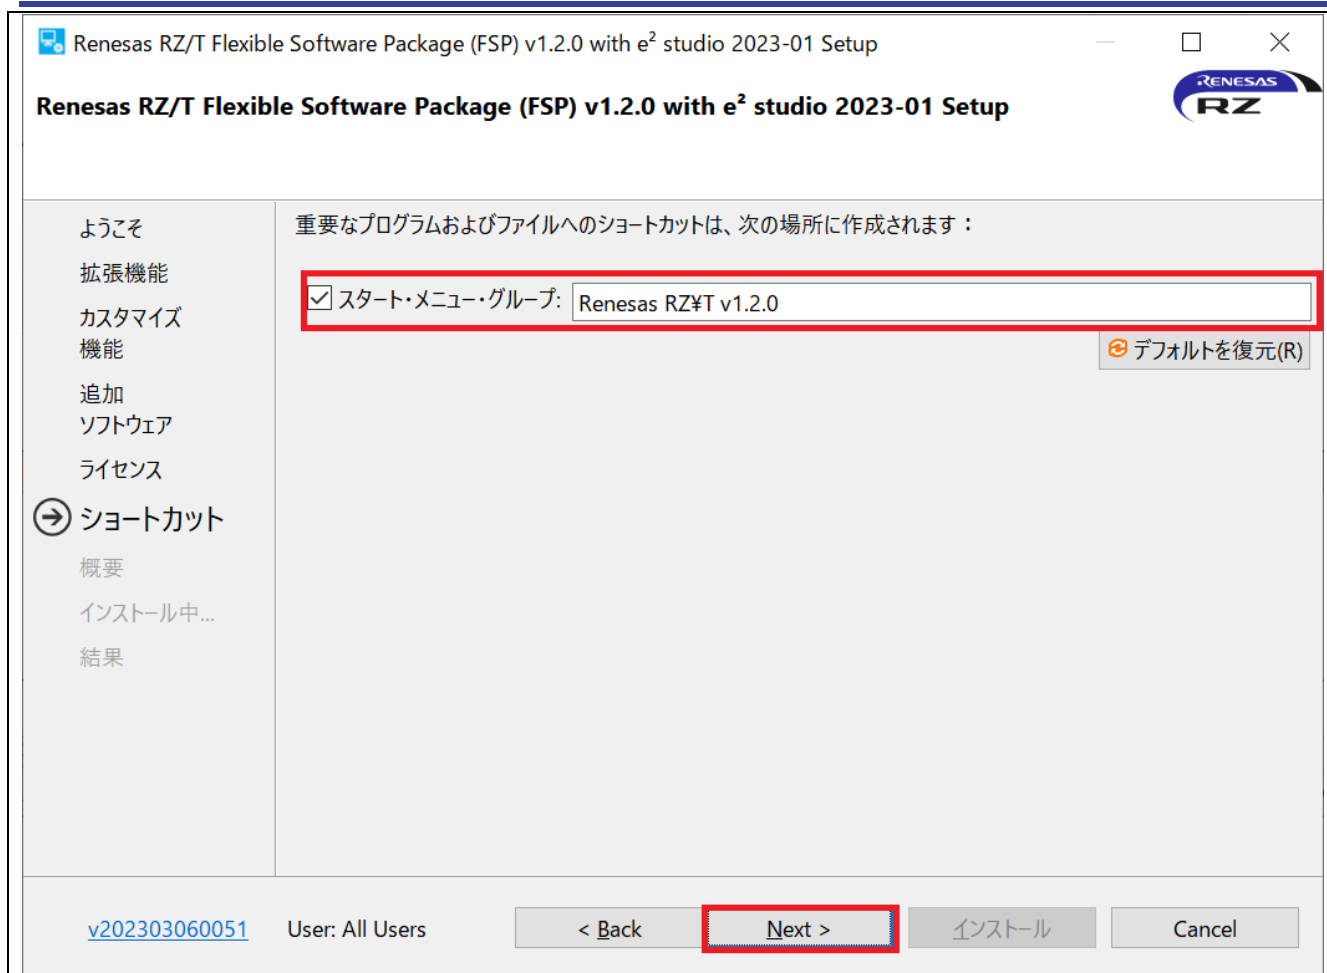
Renesas RZ/T Flexible Software Package (FSP) v1.2.0 with e² studio 2023-01 Setup

Renesas RZ/T Flexible Software Package (FSP) v1.2.0 with e² studio 2023-01 Setup

RENESAS RZ

ようこそ
拡張機能
カスタマイズ機能
追加ソフトウェア
ライセンス
ショートカット
概要
インストール中...
結果

重要なプログラムおよびファイルへのショートカットは、次の場所に作成されます：

スタート・メニュー・グループ: Renesas RZ¥T v1.2.0

デフォルトを復元(R)

v202303060051 User: All Users < Back Next > インストール Cancel